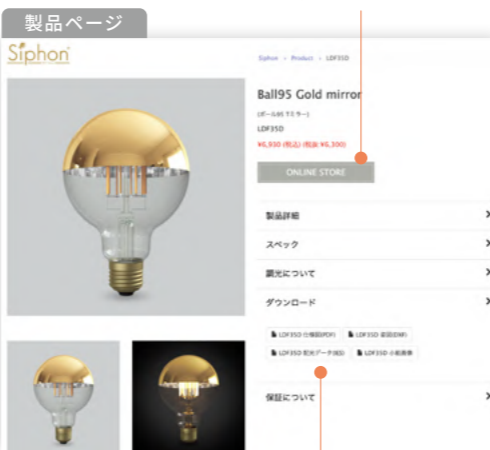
製品ページ

Siphon

Siphon > Product > LDF35D

Ball95 Gold mirror

(ボール95 ゴミラー)

LDF35D

¥6,930 (税込) (税抜 ¥6,300)

ONLINE STORE

製品詳細

スペック

調光について

ダウンロード

LDF35D 仕様図(PDF) LDF35D 姿図(DXF) LDF35D 配光データ(IES) LDF35D 小箱画像

保証について